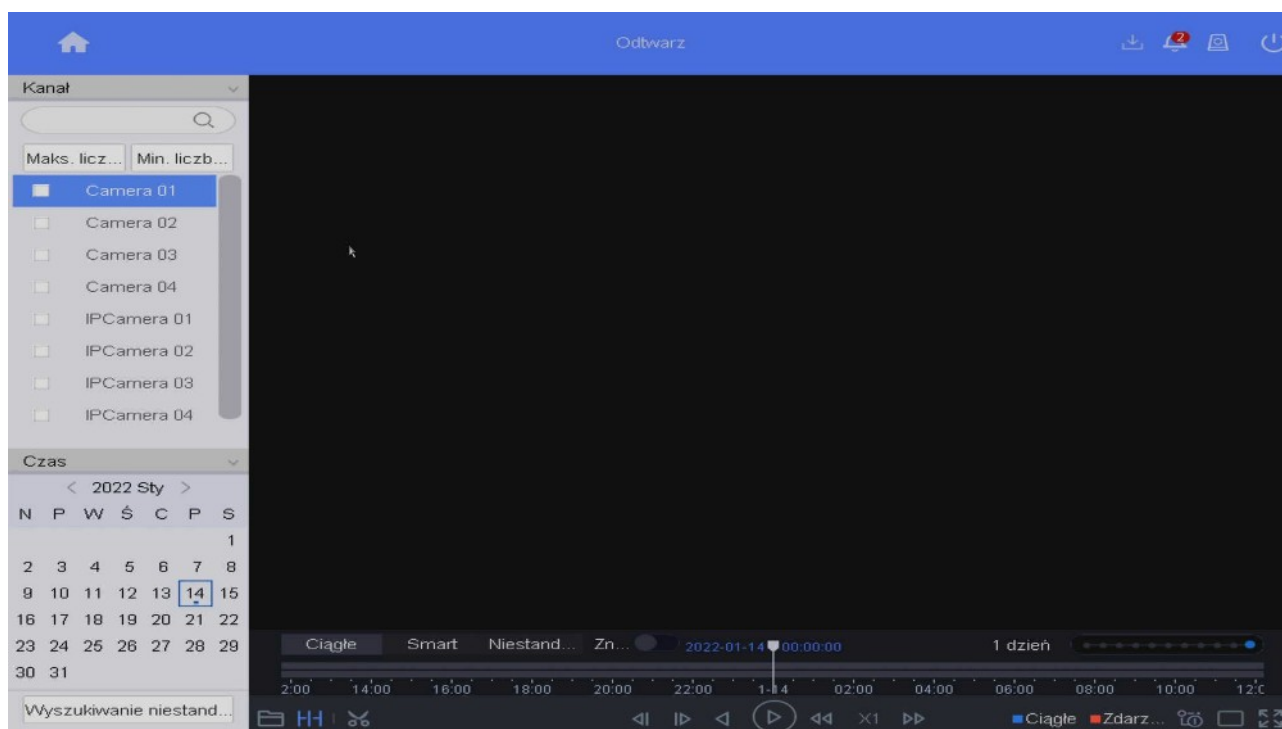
Odtwarz

2

Kanał

Maks. licz... Min. liczb...

Camera 01
Camera 02
Camera 03
Camera 04
IPCamera 01
IPCamera 02
IPCamera 03
IPCamera 04

Czas

< 2022 Sty >

| N | P | W | Ś | C | P | S |
|---|---|---|---|---|---|---|
| | | | | | | 1 |
| 2 | 3 | 4 | 5 | 6 | 7 | 8 |
| 9 | 10 | 11 | 12 | 13 | 14 | 15 |
| 16 | 17 | 18 | 19 | 20 | 21 | 22 |
| 23 | 24 | 25 | 26 | 27 | 28 | 29 |
| 30 | 31 | | | | | |

Wyszukiwanie niestand...

Ciągłe Smart Niestand... Zn... 2022-01-14 00:00:00 1 dzień

2:00 14:00 16:00 18:00 20:00 22:00 1-14 02:00 04:00 06:00 08:00 10:00 12:0

X1

Ciągłe Zdarz...